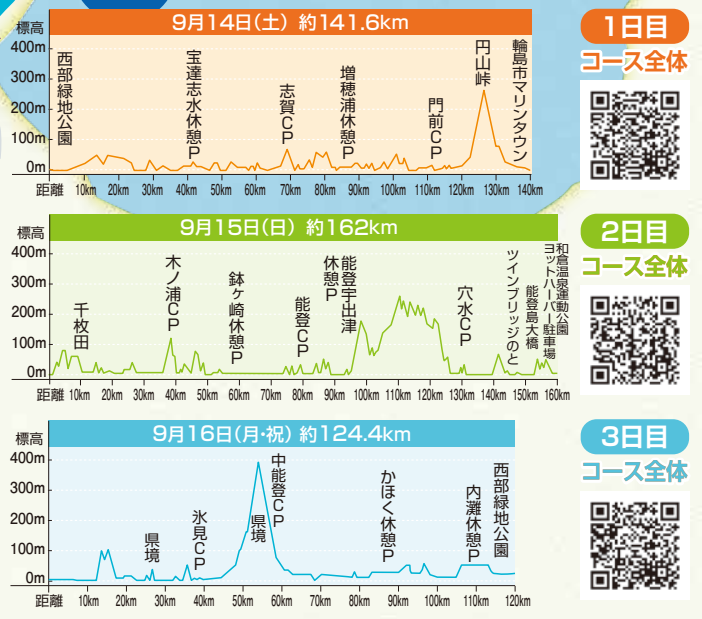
9月14日(土) 約141.6km

標高
400m
300m
200m
100m
0m

西部緑地公園
宝達志水休憩P
志賀CP
増穂浦休憩P
門前CP
円山峠
輪島市マリンタウン

距離 10km 20km 30km 40km 50km 60km 70km 80km 90km 100km 110km 120km 130km 140km

1日目
コース全体

9月15日(日) 約162km

標高
400m
300m
200m
100m
0m

千枚田
木ノ浦CP
鉢ヶ崎休憩P
能登CP
能登宇出津休憩P
穴水CP
ツインブリッジのと
能登島大橋
和倉温泉運動公園ヨットハーバー駐車場

距離 10km 20km 30km 40km 50km 60km 70km 80km 90km 100km 110km 120km 130km 140km 150km 160km

2日目
コース全体

9月16日(月・祝) 約124.4km

標高
400m
300m
200m
100m
0m

県境
氷見CP
県境
中能登CP
かほく休憩P
内灘休憩P
西部緑地公園

距離 10km 20km 30km 40km 50km 60km 70km 80km 90km 100km 110km 120km

3日目
コース全体